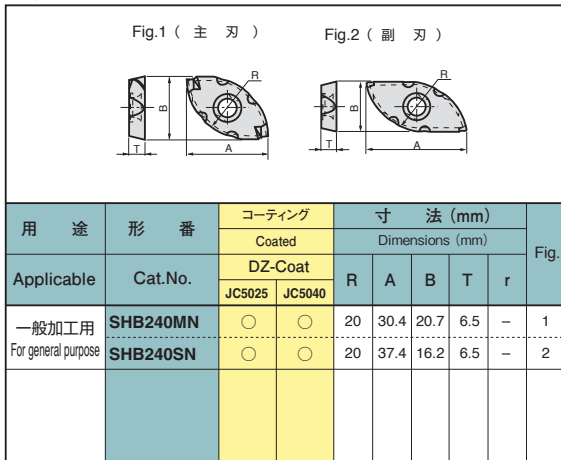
Fig.1（ 主 刃 ）

R
B
T
A

Fig.2（ 副 刃 ）

R
B
T
A

| 用 途 | 形 番 | コーティング Coated | | 寸 法 (mm) Dimensions (mm) | | | | | Fig. |
|---|---|---|---|---|---|---|---|---|---|
| Applicable | Cat.No. | DZ-Coat | | R | A | B | T | r | |
| | | JC5025 | JC5040 | | | | | | |
| 一般加工用 For general purpose | SHB240MN | ○ | ○ | 20 | 30.4 | 20.7 | 6.5 | – | 1 |
| | SHB240SN | ○ | ○ | 20 | 37.4 | 16.2 | 6.5 | – | 2 |